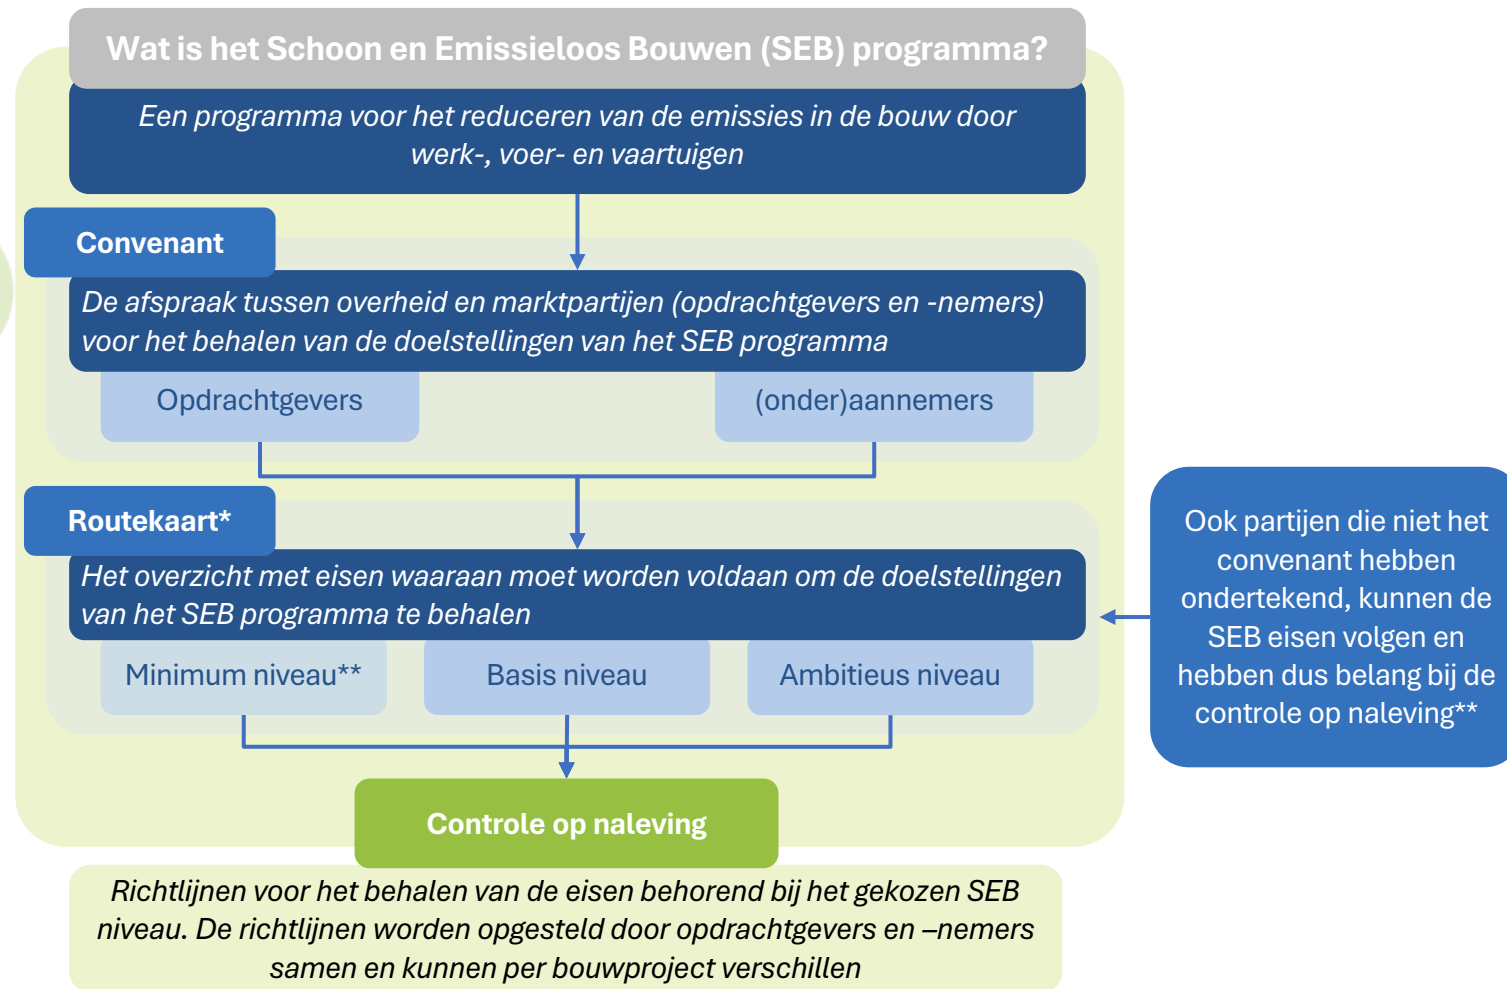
Wat is het Schoon en Emissieloos Bouwen (SEB) programma?

Een programma voor het reduceren van de emissies in de bouw door werk-, voer- en vaartuigen

Convenant

De afspraak tussen overheid en marktpartijen (opdrachtgevers en -nemers) voor het behalen van de doelstellingen van het SEB programma

Opdrachtgevers

(onder)aannemers

Routekaart*

Het overzicht met eisen waaraan moet worden voldaan om de doelstellingen van het SEB programma te behalen

Minimum niveau**

Basis niveau

Ambitieus niveau

Ook partijen die niet het convenant hebben ondertekend, kunnen de SEB eisen volgen en hebben dus belang bij de controle op naleving**

Controle op naleving

Richtlijnen voor het behalen van de eisen behorend bij het gekozen SEB niveau. De richtlijnen worden opgesteld door opdrachtgevers en –nemers samen en kunnen per bouwproject verschillen